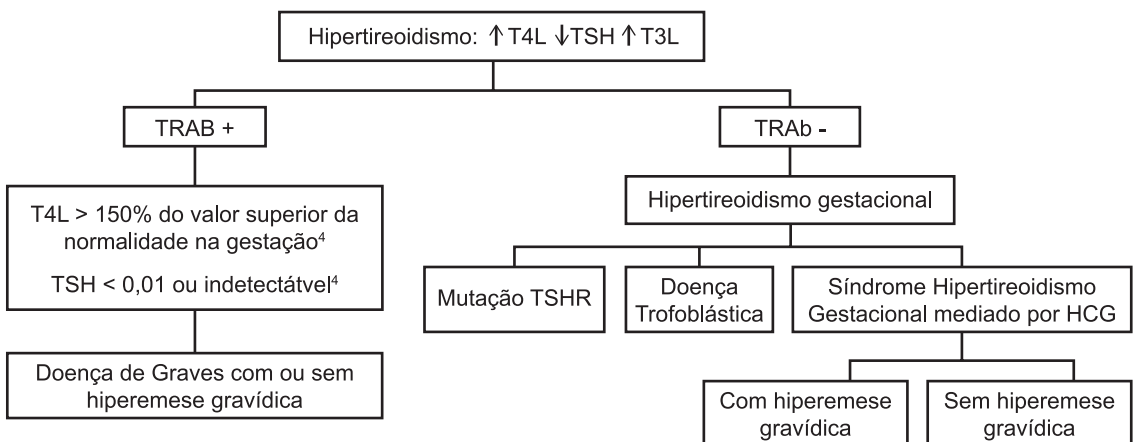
Hipertireoidismo: ↑T4L ↓TSH ↑T3L

TRAB +

T4L > 150% do valor superior da normalidade na gestação$^4$

TSH < 0,01 ou indetectátvel$^4$

Doença de Graves com ou sem hiperemese gravídica

TRAb -

Hipertireoidismo gestacional

Mutação TSHR

Doença Trofoblástica

Síndrome Hipertireoidismo Gestacional mediado por HCG

Com hiperemese gravídica

Sem hiperemese gravídica